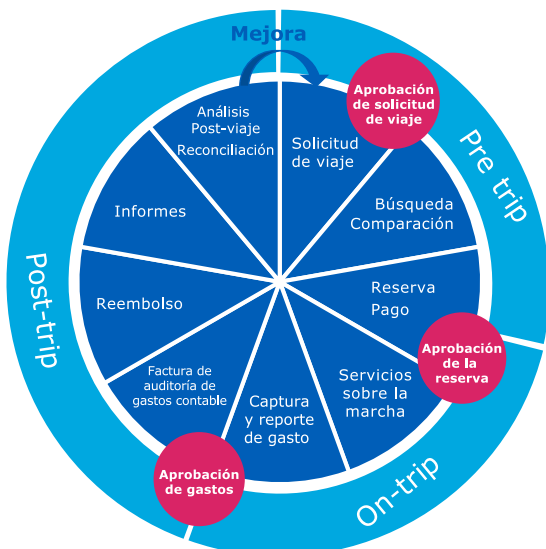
Mejora

Aprobación de solicitud de viaje

Pre trip

Solicitud de viaje

Búsqueda Comparación

Reserva Pago

Aprobación de la reserva

Servicios sobre la marcha

On-trip

Captura y reporte de gasto

Aprobación de gastos

Factura de auditoría de gastos contable

Reembolso

Informes

Análisis Post-viaje Reconciliación

Post-trip